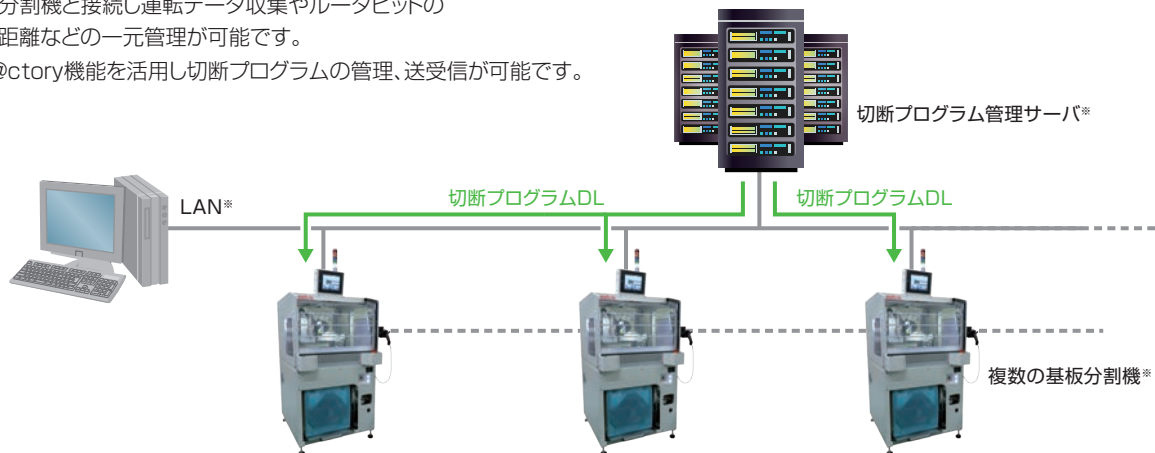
分割機と接続し運転データ収集やルータビットの
距離などの一元管理が可能です。
@ctory機能を活用し切断プログラムの管理、送受信が可能です。

切断プログラム管理サーバ※

LAN※

切断プログラムDL

切断プログラムDL

複数の基板分割機※